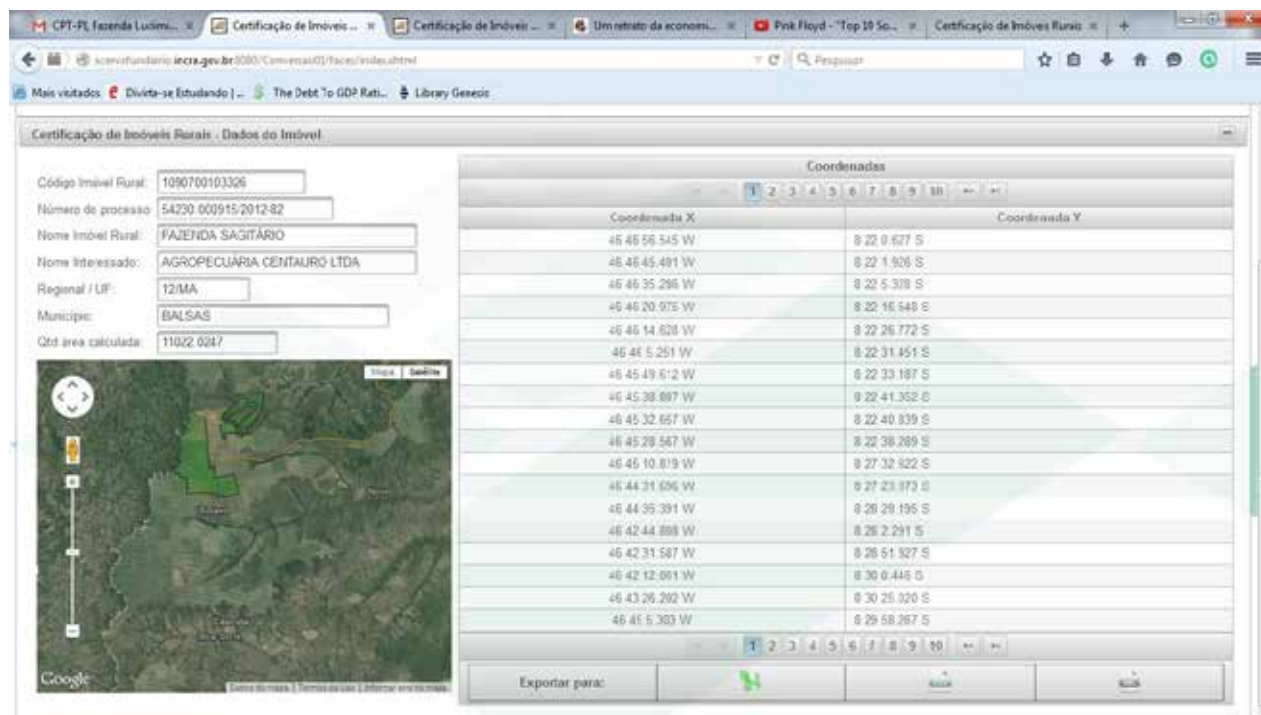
CPT-PI, Fazenda Lucimi... × | Certificação de Imóveis ... × | Certificação de Imóveis ... × | Um retrato da economi... × | Pink Floyd - "Top 10 So... × | Certificação de Imóveis Rurais × | +

acervofundiario.incra.gov.br:8080/Comvexas01/faces/index.xhtml

Pesquisar

Mais visitados | Divirta-se Estudando | ... | The Debt To GDP Rati... | Library Genesis

Certificação de Imóveis Rurais - Dados do Imóvel

Código Imóvel Rural: 1090700103326
Número de processo: 54230.000915/2012-82
Nome Imóvel Rural: FAZENDA SAGITÁRIO
Nome Interessado: AGROPECUÁRIA CENTAURO LTDA
Regional / UF: 12/MA
Município: BALSAS
Qtd area calculada: 11022.0247

Mapa | Satélite

Google

Dados do mapa | Termos de Uso | Informar erro no mapa

Coordenadas

1 2 3 4 5 6 7 8 9 10

| Coordenada X | Coordenada Y |
|---|---|
| 46 46 56.545 W | 8 22 0.627 S |
| 46 46 45.491 W | 8 22 1.926 S |
| 46 46 35.286 W | 8 22 5.328 S |
| 46 46 20.975 W | 8 22 16.548 S |
| 46 46 14.628 W | 8 22 26.772 S |
| 46 46 5.251 W | 8 22 31.451 S |
| 46 45 49.612 W | 8 22 33.187 S |
| 46 45 38.887 W | 8 22 41.352 S |
| 46 45 32.657 W | 8 22 40.839 S |
| 46 45 28.567 W | 8 22 38.289 S |
| 46 45 10.819 W | 8 27 32.922 S |
| 46 44 31.696 W | 8 27 23.973 S |
| 46 44 35.391 W | 8 28 29.195 S |
| 46 42 44.888 W | 8 28 2.291 S |
| 46 42 31.587 W | 8 28 51.927 S |
| 46 42 12.061 W | 8 30 0.446 S |
| 46 43 26.202 W | 8 30 25.020 S |
| 46 45 5.303 W | 8 29 58.267 S |

1 2 3 4 5 6 7 8 9 10

Exportar para: